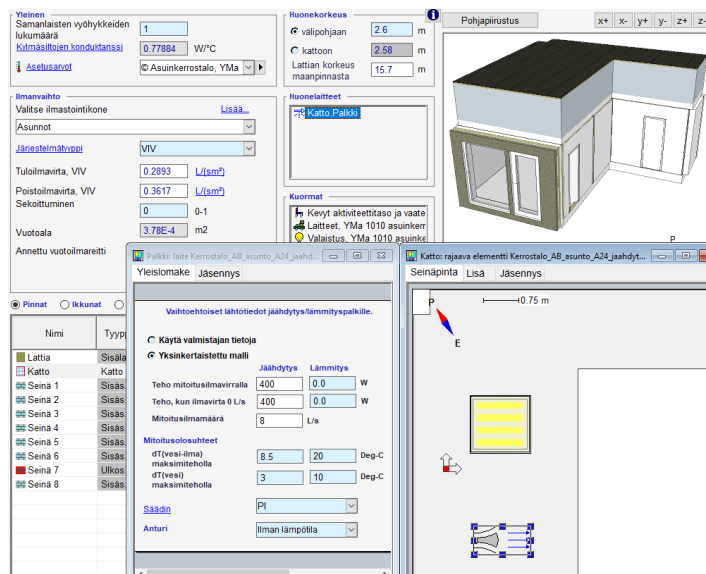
Yleinen
Samanlaisten vyöhykkeiden lukumäärä
1
Kylmäsiltojen konduktanssi
0.77884
W/°C
Asetusarvot
© Asuinkerrostalo, YMa

Huonekorkeus
välipohjaan
2.6
m
kattoon
2.58
m
Lattian korkeus maanpinnasta
15.7
m

Pohjapiirustus
x+ x- y+ y- z+ z-

Ilmanvaihto
Valitse ilmastointikone
Lisää...
Asunnot
Järjestelmätyyppi
VIV
Tuloilmavirta, VIV
0.2893
L/(sm²)
Poistoilmavirta, VIV
0.3617
L/(sm²)
Sekoittuminen
0
0-1
Vuotoala
3.78E-4
m2
Annettu vuotoilmareiitti

Huonelaitteet
Katto.Palkki

Kuormat
Kevyt aktiviteettitaso ja vaate
Laitteet, YMa 1010 asuinker
Valaistus, YMa 1010 asuink

Pinnat
Ikkunat

| Nimi | Tyyp |
|---|---|
| Lattia | Sisäla |
| Katto | Katto |
| Seinä 1 | Sisäs |
| Seinä 2 | Sisäs |
| Seinä 3 | Sisäs |
| Seinä 4 | Sisäs |
| Seinä 5 | Sisäs |
| Seinä 6 | Sisäs |
| Seinä 7 | Ulkos |
| Seinä 8 | Sisäs |

Palkki: laite Kerrostalo_AB_asunto_A24_jaahd...
Yleislomake
Jäsennys
Vaihtoehtoiset lähtötiedot jäähdytys/lämmityspalkille.
Käytä valmistajan tietoja
Yksinkertaistettu malli
Jäähdytys
Lämmitys
Teho mitoitusilmavirralla
400
0.0
W
Teho, kun ilmavirta 0 L/s
400
0.0
W
Mitoitusilmamäärä
8
L/s
Mitoitusolosuhteet
dT(vesi-ilma) maksimiteholla
8.5
20
Deg-C
dT(vesi) maksimiteholla
3
10
Deg-C
Säädin
PI
Anturi
Ilman lämpötila

Katto: rajaava elementti Kerrostalo_AB_asunto_A24_jaahdyt...
Seinäpinta
Lisä
Jäsennys
0.75 m
P
E